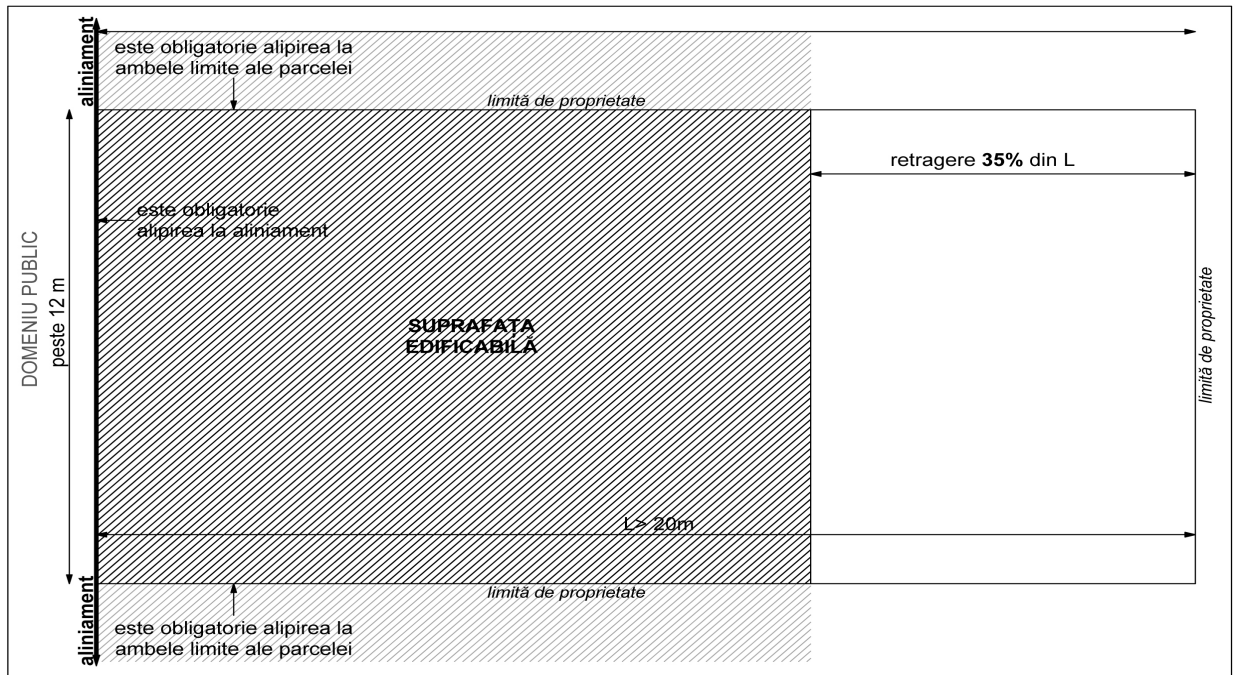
aliniament

este obligatorie alipirea la ambele limite ale parcelei

limită de proprietate

retragere **35%** din L

este obligatorie alipirea la aliniament

DOMENIU PUBLIC

peste 12 m

**SUPRAFATA EDIFICABILĂ**

limită de proprietate

L> 20m

limită de proprietate

aliniament

este obligatorie alipirea la ambele limite ale parcelei